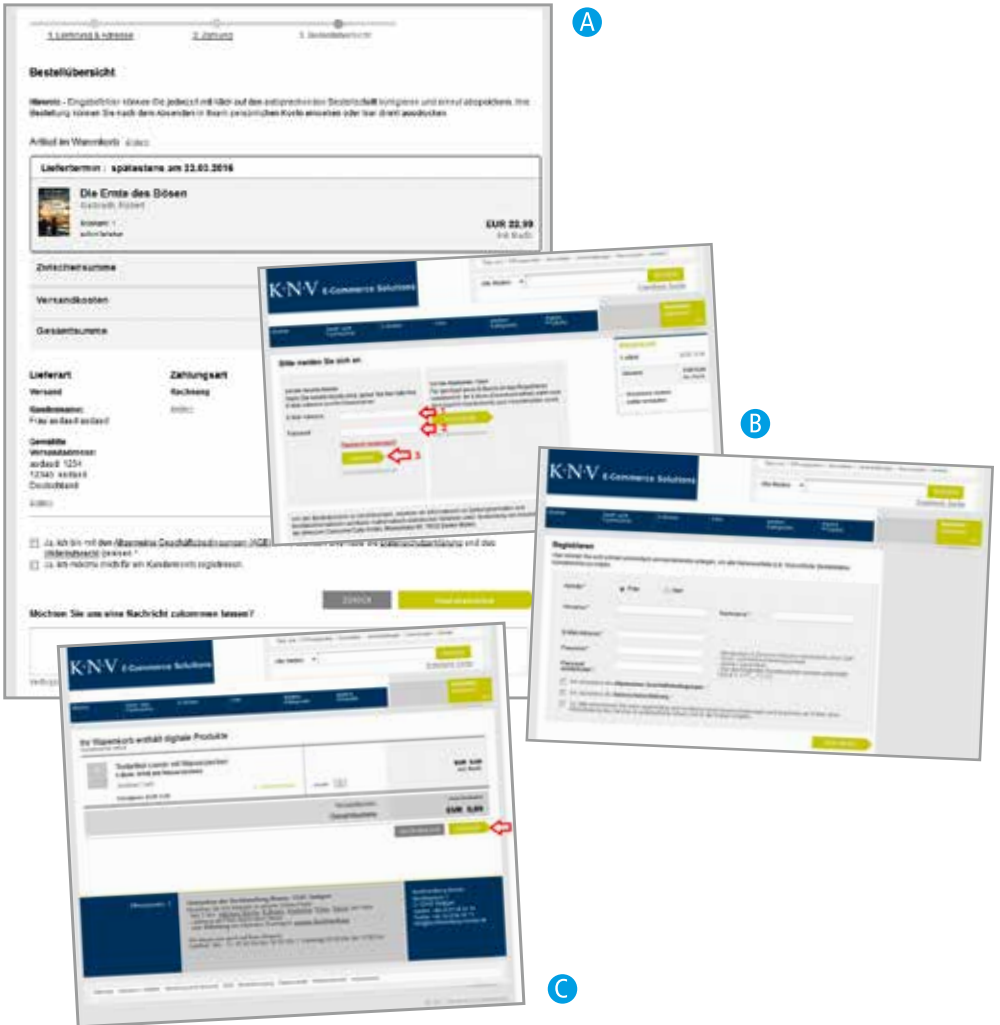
A

1. Lieferung & Adresse
2. Zahlung
3. Bestellübersicht

Bestellübersicht

Hinweis - Eingabefehler können Sie jederzeit mit Klick auf den entsprechenden Bestellschritt korrigieren und erneut abspeichern. Ihre Bestellung können Sie nach dem Absenden in Ihrem persönlichen Konto einsehen oder hier direkt ausdrucken.

Artikel im Warenkorb

Liefertermin: spätestens am 23.03.2016

Die Ernte des Bösen
Galbraith, Robert

EUR 22,99

Zwischensumme
Versandkosten
Gesamtsumme

Lieferart
Versand

Zahlungsart
Rechnung

Deutschland

Ja, ich bin mit den Allgemeinen Geschäftsbedingungen (AGB) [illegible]
Ja, ich möchte mich für ein Kundenkonto registrieren.

Möchten Sie uns eine Nachricht zukommen lassen?

Zurück

B

K·N·V E-Commerce Solutions

Bitte melden Sie sich an

1
2
3

C

K·N·V E-Commerce Solutions

Ihr Warenkorb enthält digitale Produkte

EUR 5,99

K·N·V E-Commerce Solutions

Registrieren

Frau
Herr